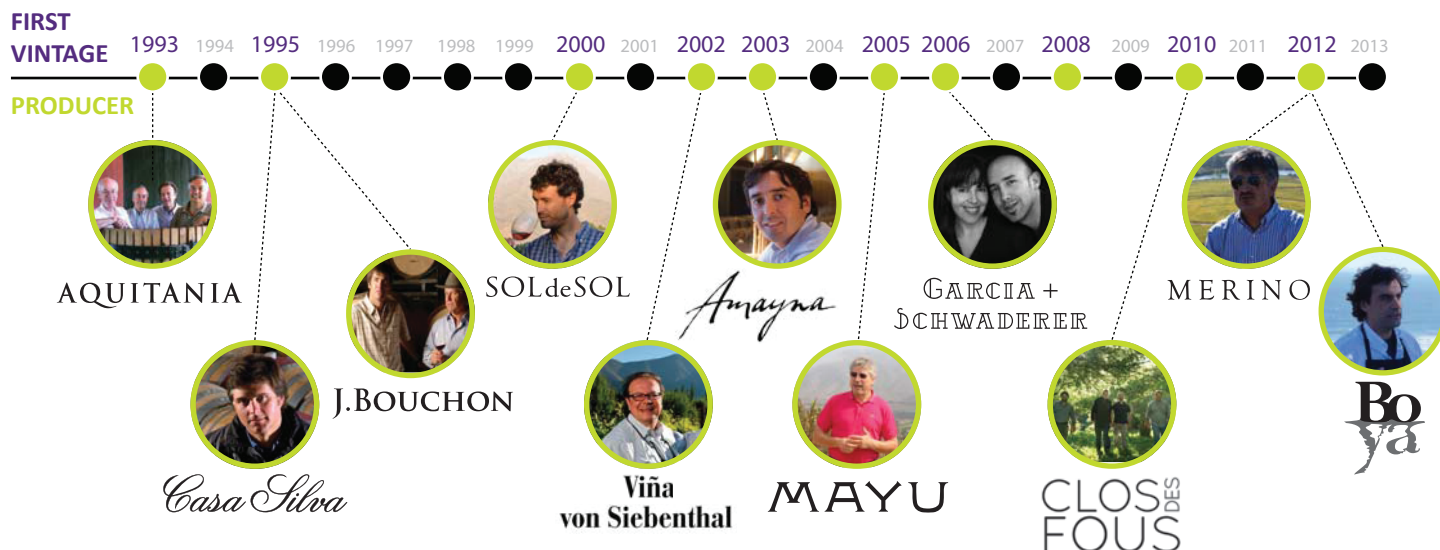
FIRST VINTAGE
1993 1994 1995 1996 1997 1998 1999 2000 2001 2002 2003 2004 2005 2006 2007 2008 2009 2010 2011 2012 2013
PRODUCER

AQUITANIA
Casa Silva
J.BOUCHON
SOLdeSOL
Viña von Siebenthal
Amayna
MAYU
GARCIA + SCHWADERER
CLOS DES FOUS
MERINO
Bo ya